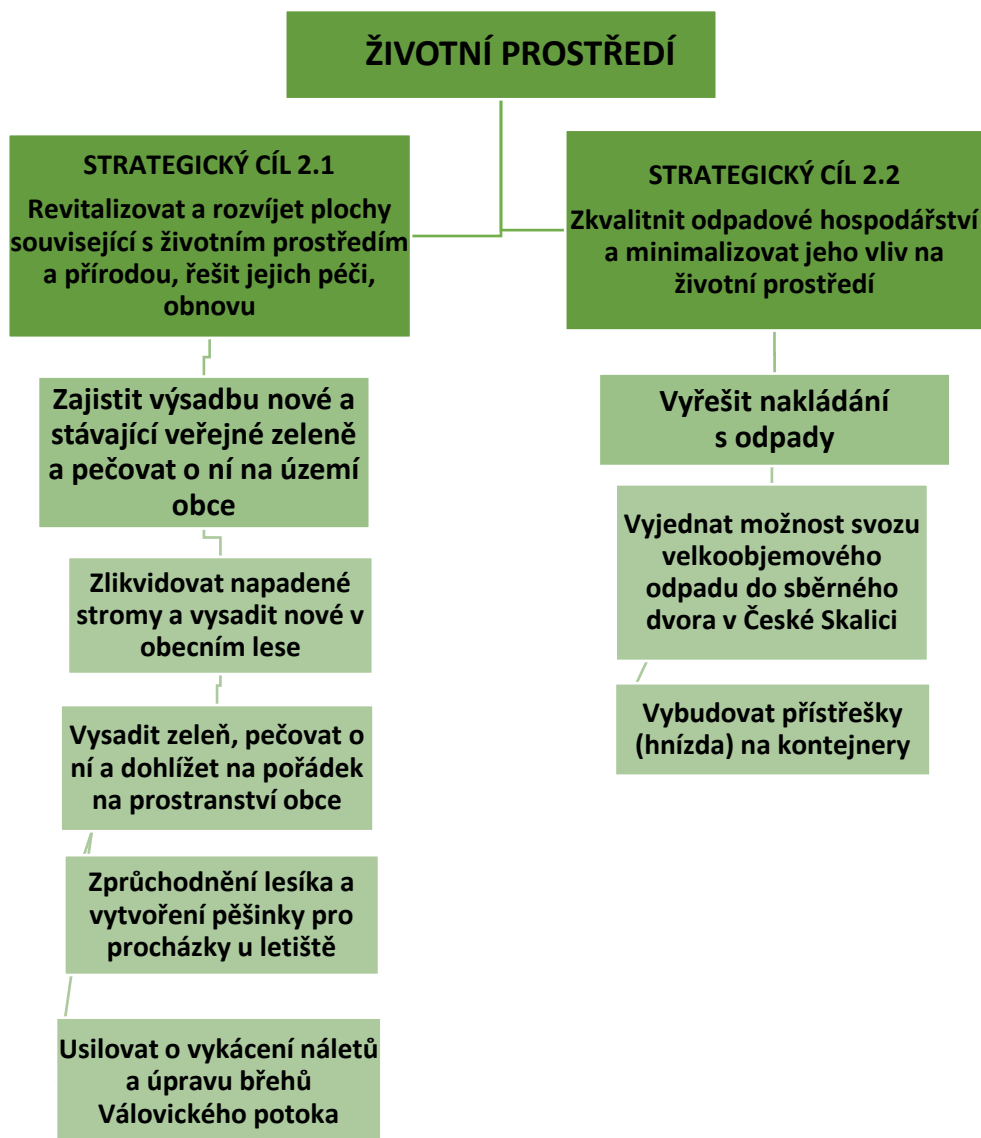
ŽIVOTNÍ PROSTŘEDÍ

STRATEGICKÝ CÍL 2.1
Revitalizovat a rozvíjet plochy související s životním prostředím a přírodou, řešit jejich péči, obnovu

Zajistit výsadbu nové a stávající veřejné zeleně a pečovat o ní na území obce

Zlikvidovat napadené stromy a vysadit nové v obecním lese

Vysadit zeleň, pečovat o ní a dohlížet na pořádek na prostranství obce

Zprůchodnění lesíka a vytvoření pěšinky pro procházky u letiště

Usilovat o vykácení náletů a úpravu břehů Válovického potoka

STRATEGICKÝ CÍL 2.2
Zkvalitnit odpadové hospodářství a minimalizovat jeho vliv na životní prostředí

Vyřešit nakládání s odpady

Vyjednat možnost svozu velkoobjemového odpadu do sběrného dvora v České Skalici

Vybudovat přístřešky (hnízda) na kontejnery